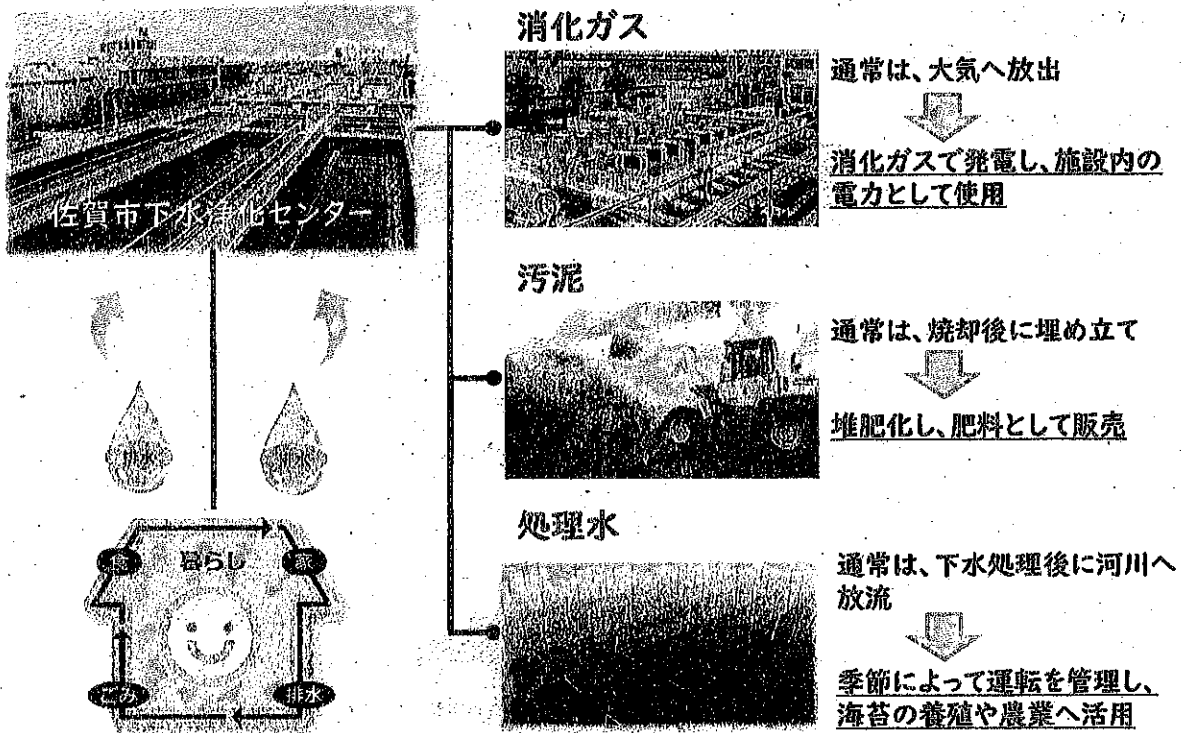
佐賀市下水浄化センター

排水

排水

食

暮らし

家

ごみ

排水

消化ガス

通常は、大気へ放出

消化ガスで発電し、施設内の電力として使用

汚泥

通常は、焼却後に埋め立て

堆肥化し、肥料として販売

処理水

通常は、下水処理後に河川へ放流

季節によって運転を管理し、海苔の養殖や農業へ活用